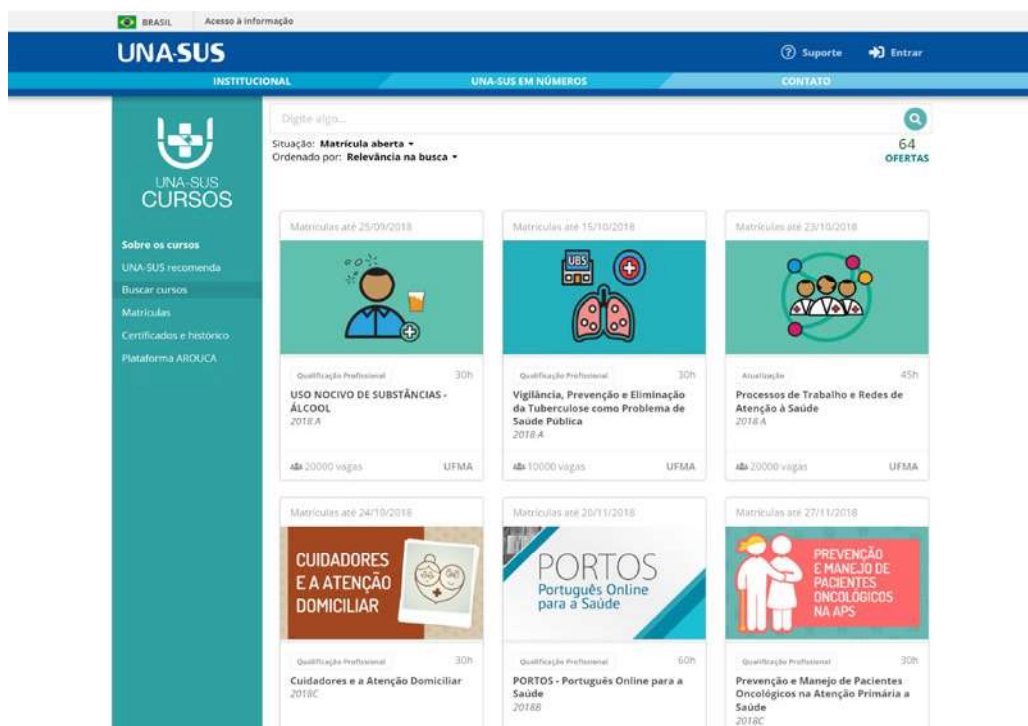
BRASIL Acesso à informação

UNA-SUS

Suporte Entrar

INSTITUCIONAL UNA-SUS EM NÚMEROS CONTATO

UNA-SUS CURSOS

Sobre os cursos
UNA-SUS recomenda
Buscar cursos
Matrículas
Certificados e histórico
Plataforma AROUCA

Digite algo...

Situação: Matrícula aberta
Ordenado por: Relevância na busca

64 OFERTAS

Matrículas até 25/09/2018

Qualificação Profissional 30h
USO NOCIVO DE SUBSTÂNCIAS - ÁLCOOL
2018.A
20000 vagas UFMA

Matrículas até 15/10/2018

UBS

Qualificação Profissional 30h
Vigilância, Prevenção e Eliminação da Tuberculose como Problema de Saúde Pública
2018.A
10000 vagas UFMA

Matrículas até 23/10/2018

Atualização 45h
Processos de Trabalho e Redes de Atenção à Saúde
2018.A
20000 vagas UFMA

Matrículas até 24/10/2018

CUIDADORES E A ATENÇÃO DOMICILIAR

Qualificação Profissional 30h
Cuidadores e a Atenção Domiciliar
2018C

Matrículas até 20/11/2018

PORTOS Português Online para a Saúde

Qualificação Profissional 60h
PORTOS - Português Online para a Saúde
2018B

Matrículas até 27/11/2018

PREVENÇÃO E MANEJO DE PACIENTES ONCOLÓGICOS NA APS

Qualificação Profissional 30h
Prevenção e Manejo de Pacientes Oncológicos na Atenção Primária a Saúde
2018C